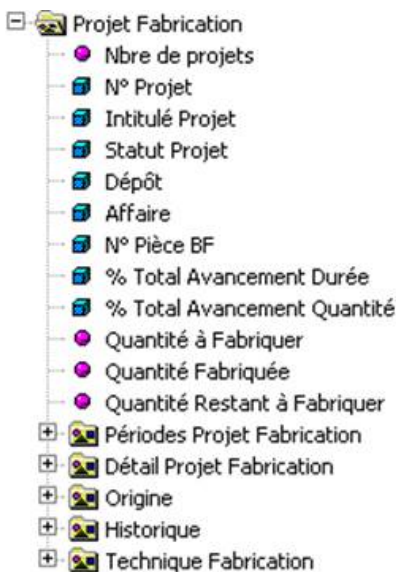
Projet Fabrication
Nbre de projets
N° Projet
Intitulé Projet
Statut Projet
Dépôt
Affaire
N° Pièce BF
% Total Avancement Durée
% Total Avancement Quantité
Quantité à Fabriquer
Quantité Fabriquée
Quantité Restant à Fabriquer
Périodes Projet Fabrication
Détail Projet Fabrication
Origine
Historique
Technique Fabrication